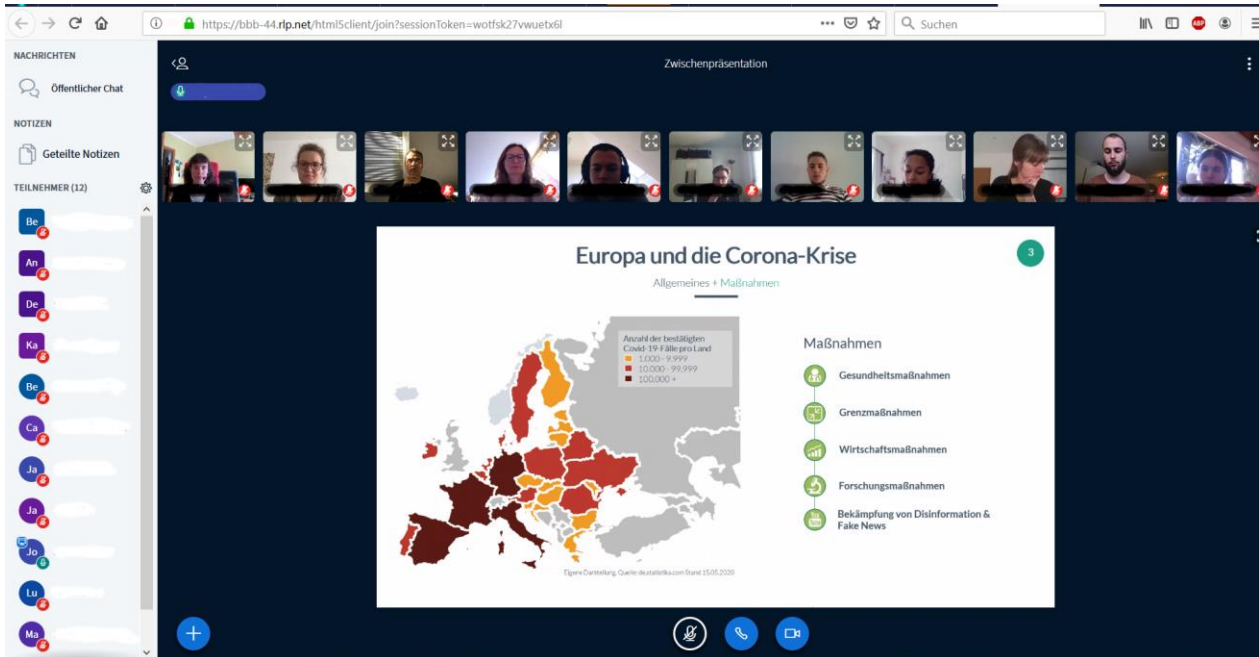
https://bbb-44.rlp.net/html5client/join?sessionToken=wotfsk27vwuetx6l

Suchen

NACHRICHTEN

Öffentlicher Chat

NOTIZEN

Geteilte Notizen

TEILNEHMER (12)

Be

An

De

Ka

Be

Ca

Ja

Ja

Jo

Lu

Ma

Zwischenpräsentation

Europa und die Corona-Krise

3

Allgemeines + Maßnahmen

Anzahl der bestätigten Covid-19-Fälle pro Land

1.000 - 9.999

10.000 - 99.999

100.000 +

Eigene Darstellung, Quelle: de.statista.com Stand: 15.05.2020

Maßnahmen

Gesundheitsmaßnahmen

Grenzmaßnahmen

Wirtschaftsmaßnahmen

Forschungsmaßnahmen

Bekämpfung von Disinformation & Fake News